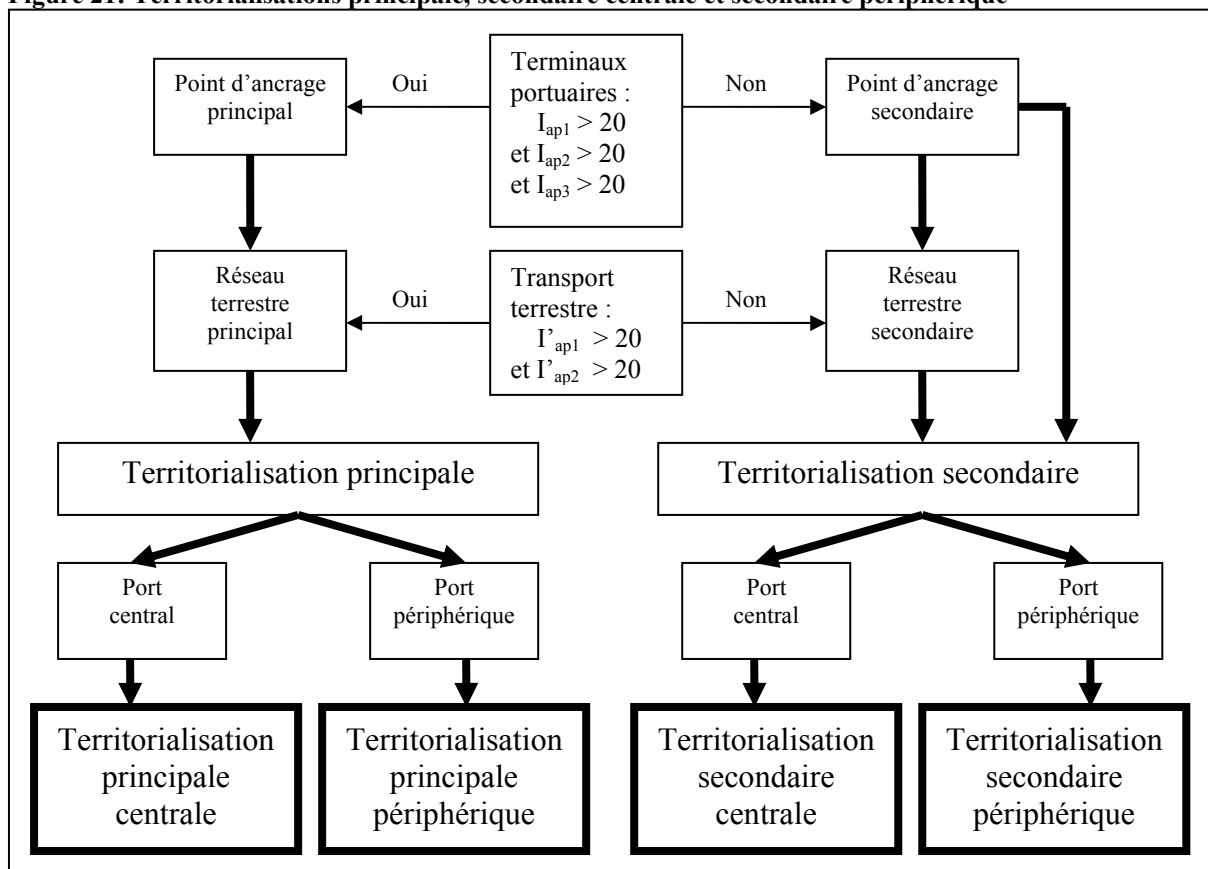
Figure 21: Territorialisations principale, secondaire centrale et secondaire périphérique

Point d'ancrage principal

Oui

Terminaux portuaires : $I_{ap1} > 20$ et $I_{ap2} > 20$ et $I_{ap3} > 20$

Non

Point d'ancrage secondaire

Réseau terrestre principal

Oui

Transport terrestre : $I'_{ap1} > 20$ et $I'_{ap2} > 20$

Non

Réseau terrestre secondaire

Territorialisation principale

Territorialisation secondaire

Port central

Port périphérique

Port central

Port périphérique

Territorialisation principale centrale

Territorialisation principale périphérique

Territorialisation secondaire centrale

Territorialisation secondaire périphérique